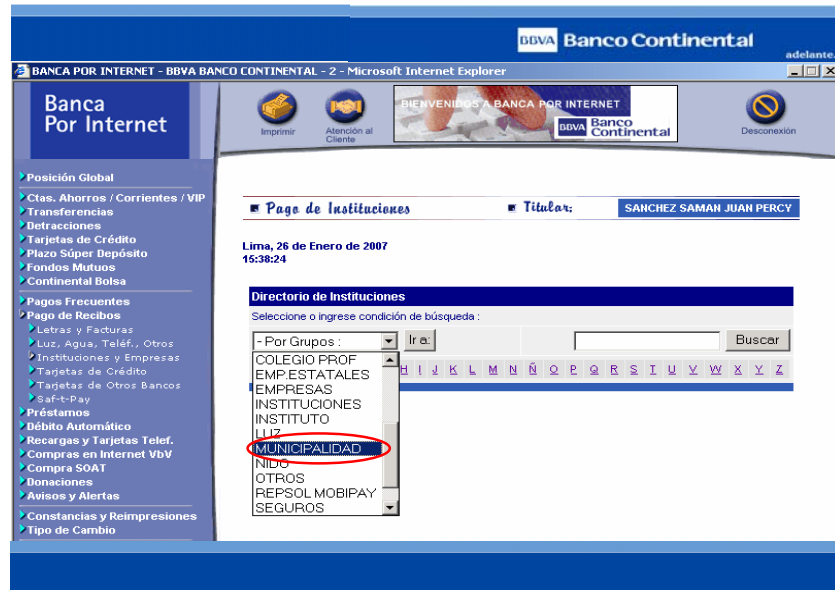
BBVA Banco Continental
adelante.

BANCA POR INTERNET - BBVA BANCO CONTINENTAL - 2 - Microsoft Internet Explorer

Banca
Por Internet

Imprimir
Atención al Cliente
BIENVENIDOS A BANCA POR INTERNET
BBVA Banco Continental
Desconexión

Posición Global
Ctas. Ahorros / Corrientes / VIP
Transferencias
Detracciones
Tarjetas de Crédito
Plazo Súper Depósito
Fondos Mutuos
Continental Bolsa
Pagos Frecuentes
Pago de Recibos
Letras y Facturas
Luz, Agua, Teléf., Otros
Instituciones y Empresas
Tarjetas de Crédito
Tarjetas de Otros Bancos
Saf-t-Pay
Préstamos
Débito Automático
Recargas y Tarjetas Telef.
Compras en Internet VbV
Compra SOAT
Donaciones
Avisos y Alertas
Constancias y Reimpresiones
Tipo de Cambio

Pago de Instituciones
Titular:
SANCHEZ SAMAN JUAN PERCY

Lima, 26 de Enero de 2007
15:38:24

Directorio de Instituciones
Seleccione o ingrese condición de búsqueda :
- Por Grupos :
Ir a:
Buscar
COLEGIO PROF
EMP.ESTATALES
EMPRESAS
INSTITUCIONES
INSTITUTO
LUZ
MUNICIPALIDAD
NIDO
OTROS
REPSOL MOBIPAY
SEGUROS
H I J K L M N Ñ O P Q R S T U V W X Y Z